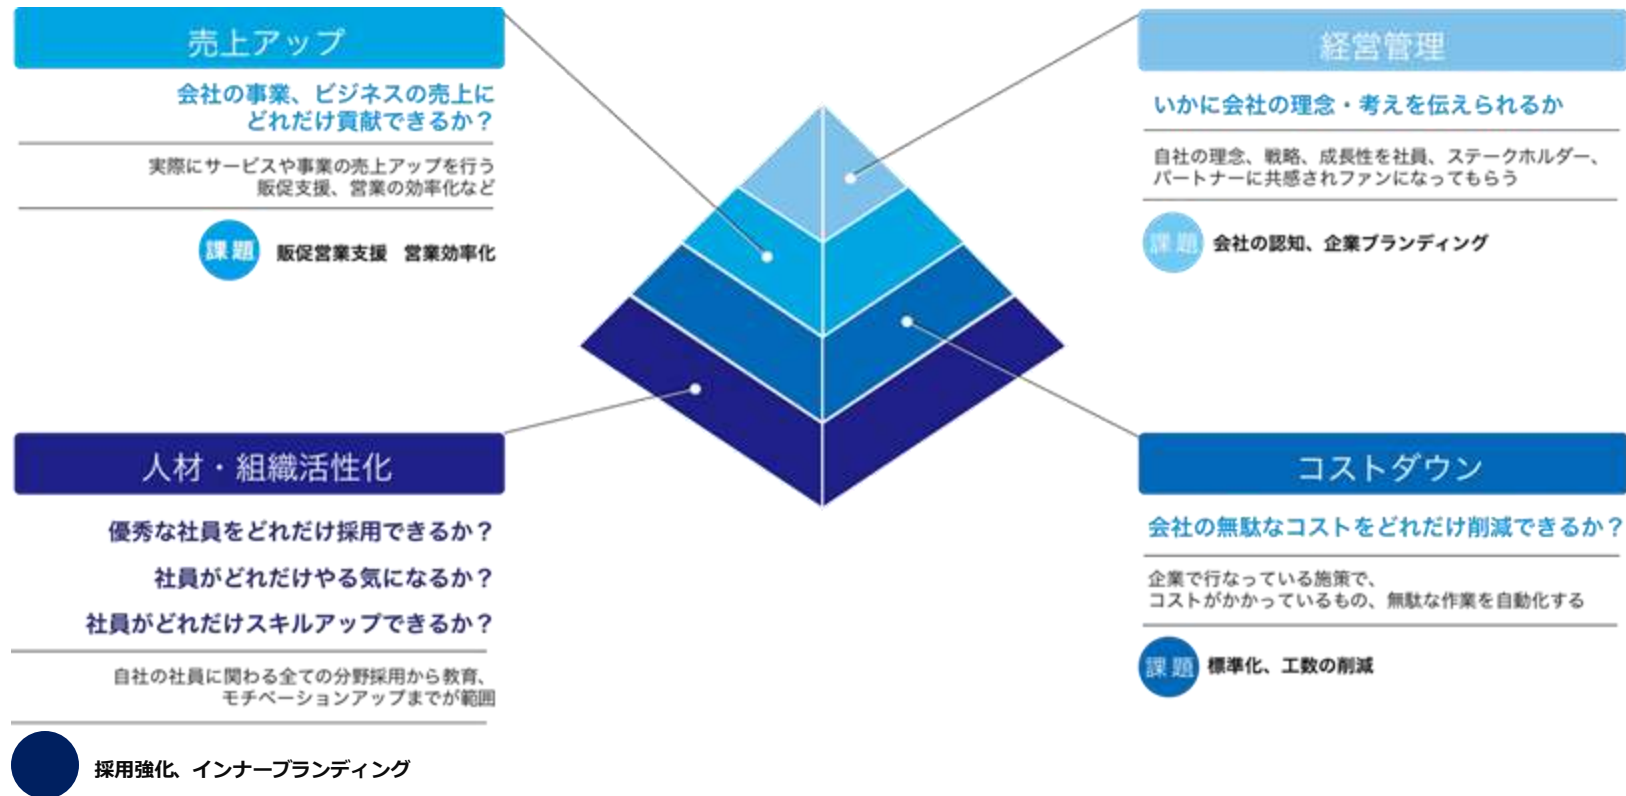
売上アップ

会社の事業、ビジネスの売上にどれだけ貢献できるか？

実際にサービスや事業の売上アップを行う販促支援、営業の効率化など

課題 販促営業支援 営業効率化

経営管理

いかに会社の理念・考えを伝えられるか

自社の理念、戦略、成長性を社員、ステークホルダー、パートナーに共感されファンになってもらう

課題 会社の認知、企業ブランディング

人材・組織活性化

優秀な社員をどれだけ採用できるか？

社員がどれだけやる気になるか？

社員がどれだけスキルアップできるか？

自社の社員に関わる全ての分野採用から教育、モチベーションアップまでが範囲

採用強化、インナーブランディング

コストダウン

会社の無駄なコストをどれだけ削減できるか？

企業で行なっている施策で、コストがかかっているもの、無駄な作業を自動化する

課題 標準化、工数の削減